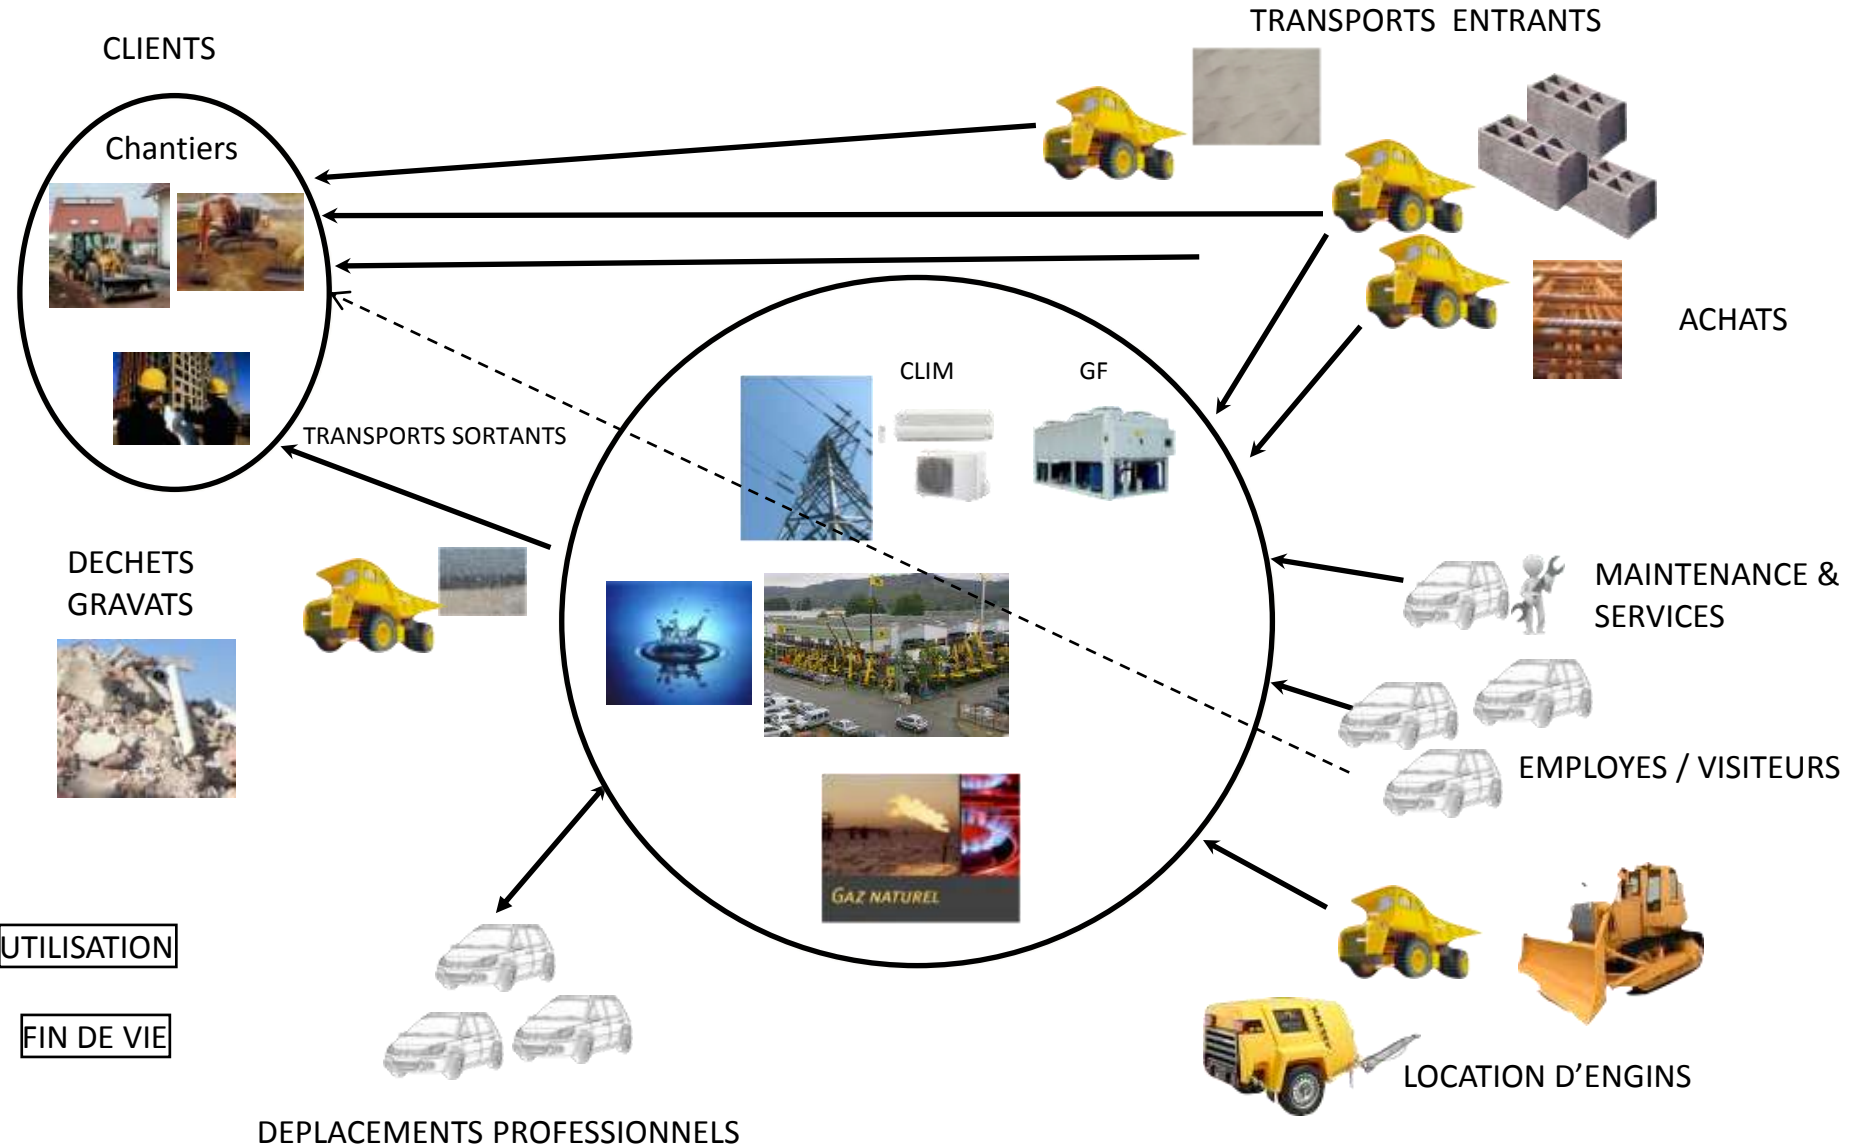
CLIENTS

TRANSPORTS ENTRANTS

Chantiers

ACHATS

CLIM

GF

TRANSPORTS SORTANTS

DECHETS GRAVATS

MAINTENANCE & SERVICES

EMPLOYES / VISITEURS

GAZ NATUREL

UTILISATION

FIN DE VIE

LOCATION D'ENGINS

DEPLACEMENTS PROFESSIONNELS